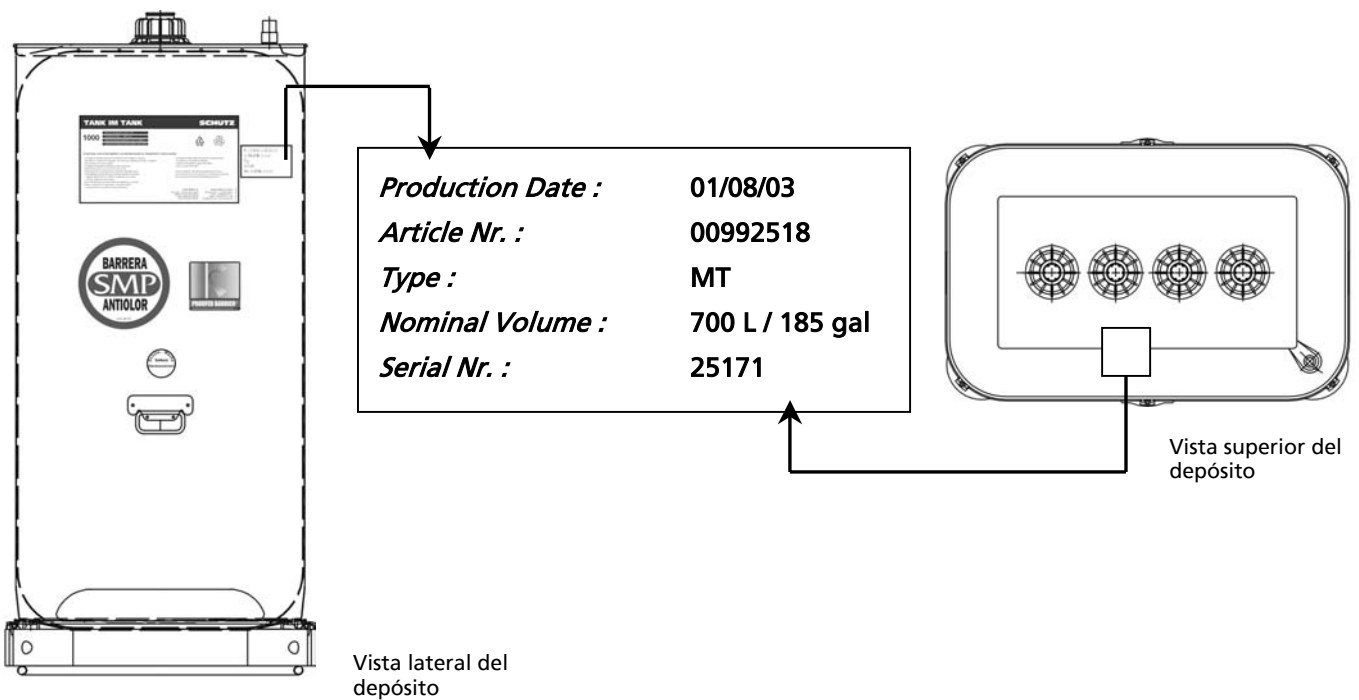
TANK IM TANK SCHUTZ
1000

BARRERA
SMP
ANTIOLOR

PROOFED BARRIER

Production Date : 01/08/03
Article Nr. : 00992518
Type : MT
Nominal Volume : 700 L / 185 gal
Serial Nr. : 25171

Vista superior del depósito

Vista lateral del depósito